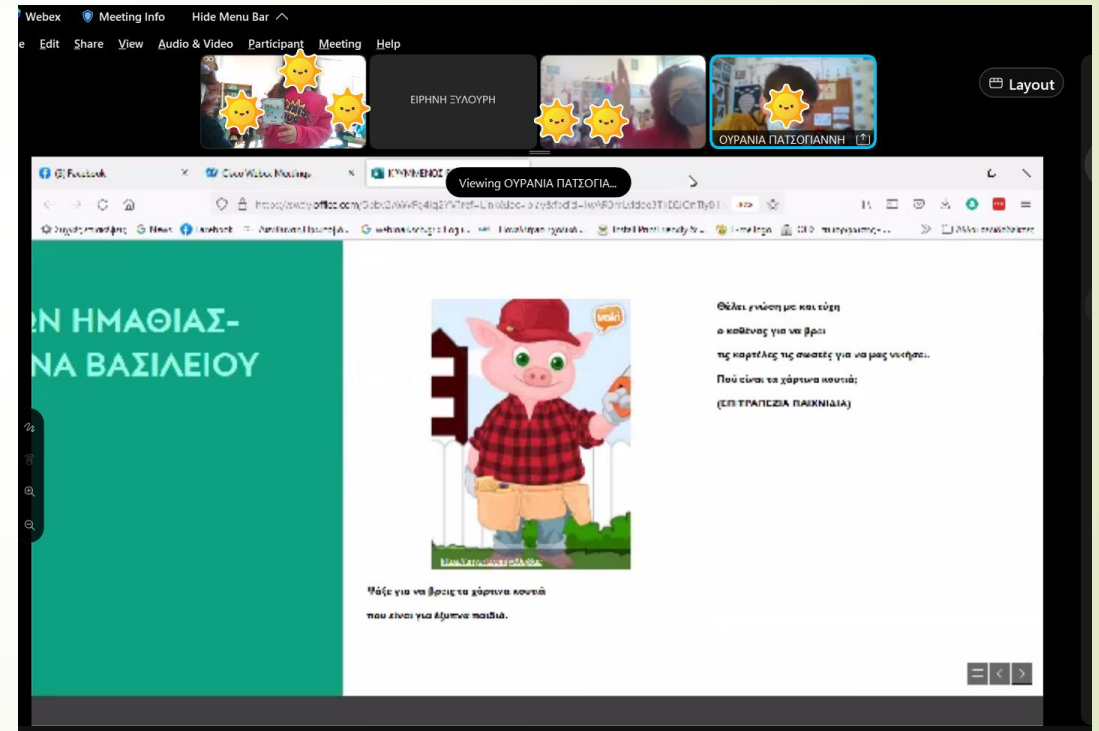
Webex Meeting Info Hide Menu Bar

e Edit Share View Audio & Video Participant Meeting Help

ΕΙΡΗΝΗ ΞΥΛΟΥΡΗ

ΟΥΡΑΝΙΑ ΠΑΤΣΟΓΙΑΝΝΗ

Layout

Facebook × Cisco Webex Meetings × ΚΡΥΜΜΕΝΟΣ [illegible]

Viewing ΟΥΡΑΝΙΑ ΠΑΤΣΟΓΙΑ...

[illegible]

ΩΝ ΗΜΑΘΙΑΣ-
ΝΑ ΒΑΣΙΛΕΙΟΥ

Θέλει γνώση με και τύχη
ο καθένας για να βρει
τις καρτέλες τις σωστές για να μας νικήσει.
Πού είναι τα χάρτινα κουτιά;
(ΕΠΙΤΡΑΠΕΖΙΑ ΠΑΙΧΝΙΔΙΑ)

Ψάξε για να βρεις τα χάρτινα κουτιά
που είναι για έξυπνα παιδιά.